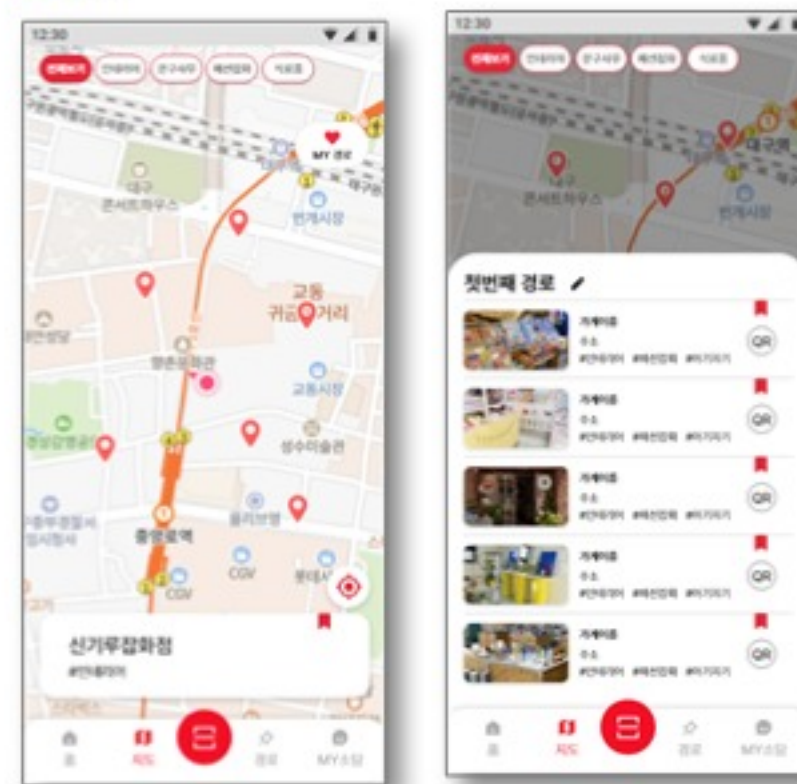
12:30

MY 경로

대구 콘서트하우스

번개시장

교동 귀금속거리

향촌문화관

교동시장

성수미술관

중앙로역

올리브영

CGV

CGV

신기루잡화점

#인테리어

홈

지도

경로

MY소담

12:30

대구 콘서트하우스

번개시장

첫번째 경로

가게이름
주소
#인테리어 #패션잡화 #아기자기

QR

가게이름
주소
#인테리어 #패션잡화 #아기자기

QR

가게이름
주소
#인테리어 #패션잡화 #아기자기

QR

가게이름
주소
#인테리어 #패션잡화 #아기자기

QR

가게이름
주소
#인테리어 #패션잡화 #아기자기

QR

홈

지도

경로

MY소담